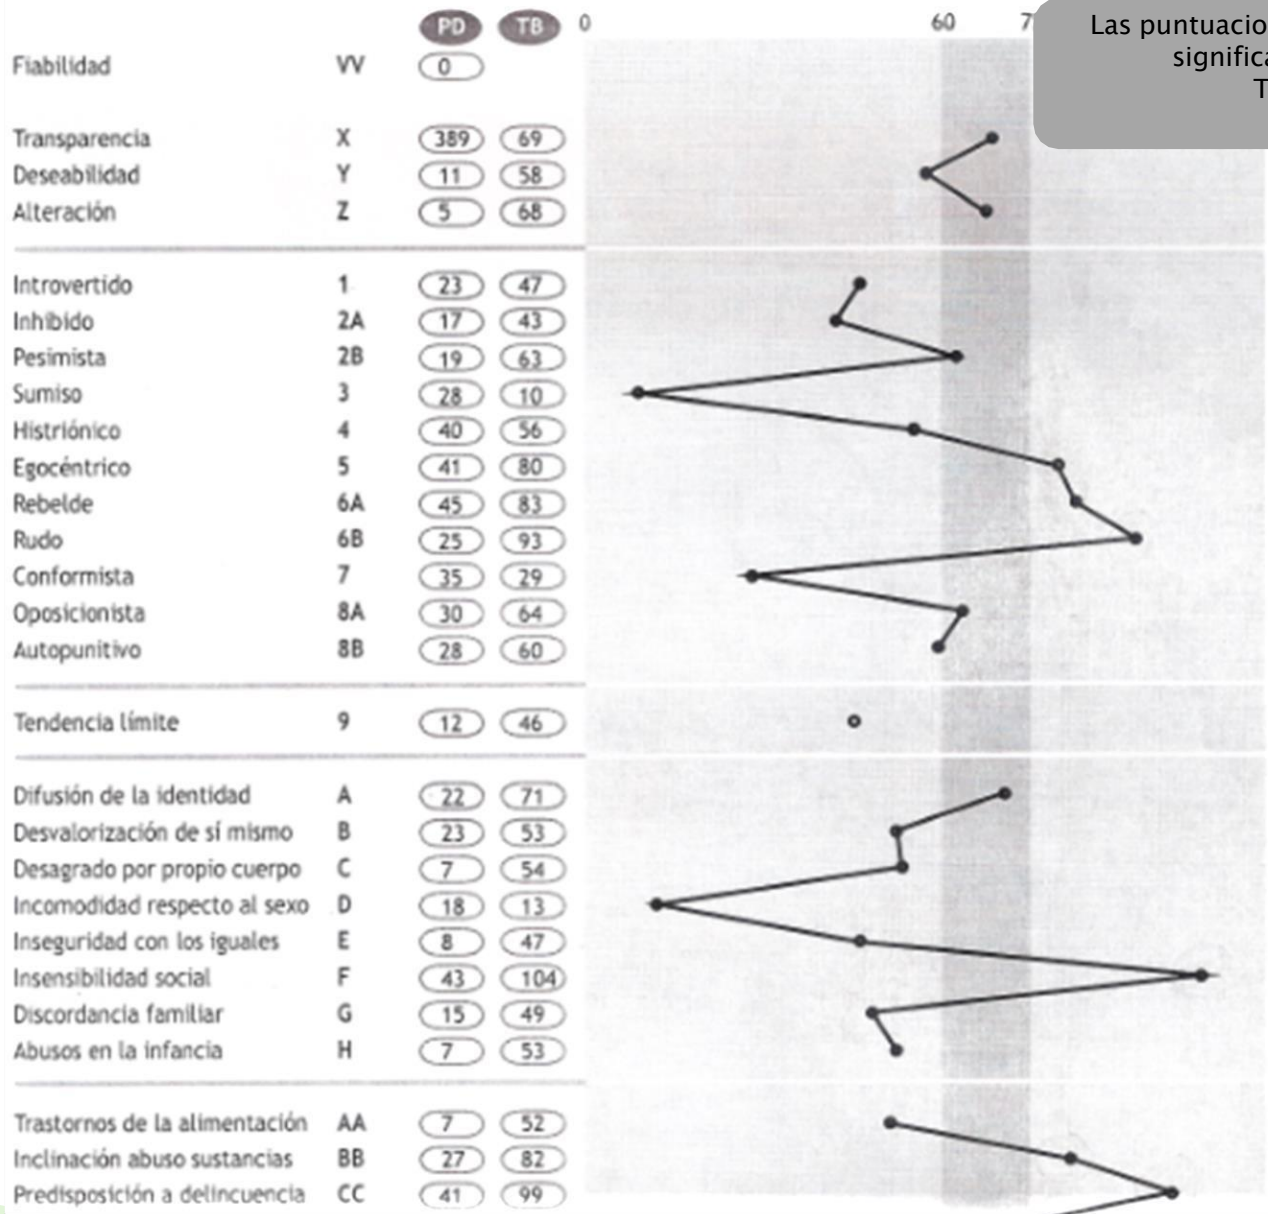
| | | PD | TB |
|---|---|---|---|
| Fiabilidad | VV | 0 | |
| Transparencia | X | 389 | 69 |
| Deseabilidad | Y | 11 | 58 |
| Alteración | Z | 5 | 68 |
| Introvertido | 1 | 23 | 47 |
| Inhibido | 2A | 17 | 43 |
| Pesimista | 2B | 19 | 63 |
| Sumiso | 3 | 28 | 10 |
| Histriónico | 4 | 40 | 56 |
| Egocéntrico | 5 | 41 | 80 |
| Rebelde | 6A | 45 | 83 |
| Rudo | 6B | 25 | 93 |
| Conformista | 7 | 35 | 29 |
| Oposicionista | 8A | 30 | 64 |
| Autopunitivo | 8B | 28 | 60 |
| Tendencia límite | 9 | 12 | 46 |
| Difusión de la identidad | A | 22 | 71 |
| Desvalorización de sí mismo | B | 23 | 53 |
| Desagrado por propio cuerpo | C | 7 | 54 |
| Incomodidad respecto al sexo | D | 18 | 13 |
| Inseguridad con los iguales | E | 8 | 47 |
| Insensibilidad social | F | 43 | 104 |
| Discordancia familiar | G | 15 | 49 |
| Abusos en la infancia | H | 7 | 53 |
| Trastornos de la alimentación | AA | 7 | 52 |
| Inclinación abuso sustancias | BB | 27 | 82 |
| Predisposición a delincuencia | CC | 41 | 99 |

0 60 7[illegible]

Las puntuacio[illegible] significa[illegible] T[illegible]